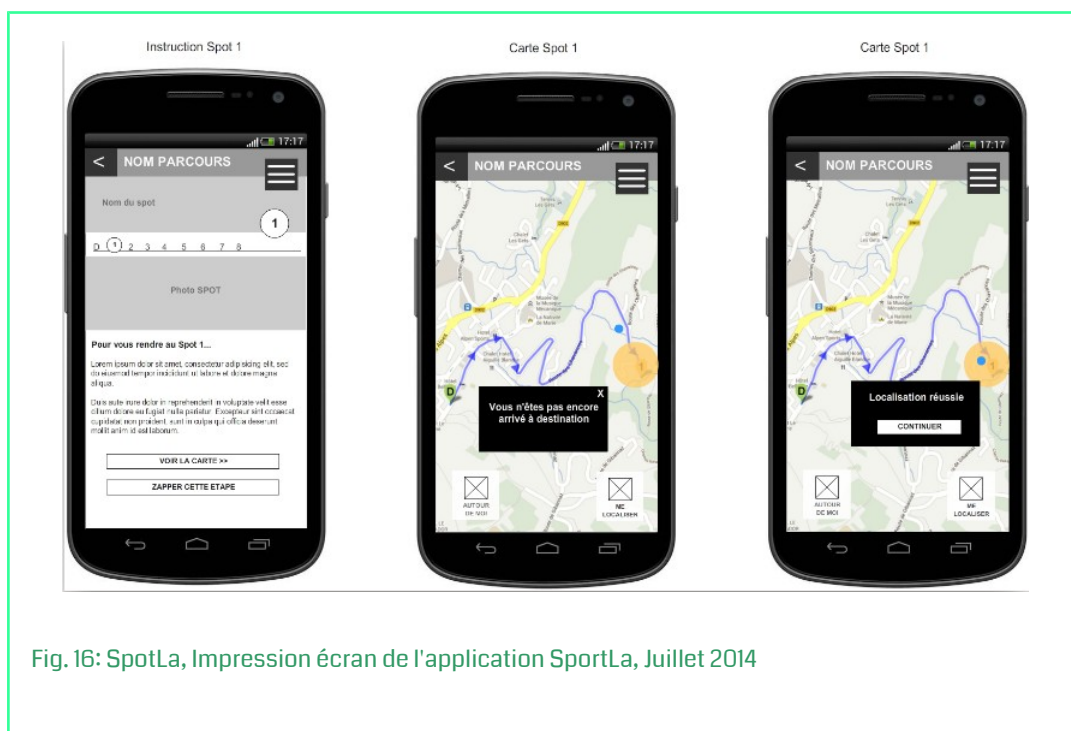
Instruction Spot 1

17:17

<

NOM PARCOURS

Nom du spot

1

D 1 2 3 4 5 6 7 8

Photo SPOT

Pour vous rendre au Spot 1...

Lorem ipsum dolor sit amet, consectetur adipisicing elit, sed do eiusmod tempor incididunt ut labore et dolore magna aliqua.

Duis aute irure dolor in reprehenderit in voluptate velit esse cillum dolore eu fugiat nulla pariatur. Excepteur sint occaecat cupidatat non proident, sunt in culpa qui officia deserunt mollit anim id est laborum.

VOIR LA CARTE >>

ZAPPER CETTE ETAPE

Carte Spot 1

17:17

<

NOM PARCOURS

X

Vous n'êtes pas encore arrivé à destination

AUTOUR DE MOI

ME LOCALISER

Carte Spot 1

17:17

<

NOM PARCOURS

Localisation réussie

CONTINUER

AUTOUR DE MOI

ME LOCALISER

Fig. 16: SpotLa, Impression écran de l'application SportLa, Juillet 2014